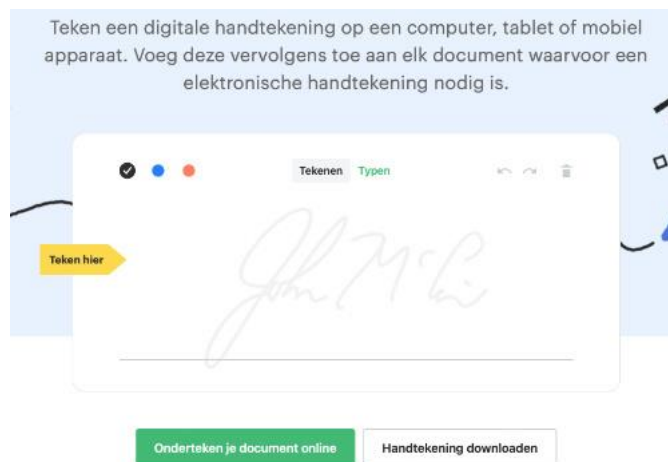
Teken een digitale handtekening op een computer, tablet of mobiel apparaat. Voeg deze vervolgens toe aan elk document waarvoor een elektronische handtekening nodig is.

Tekenen Typen

Teken hier

John McC

Onderteken je document online

Handtekening downloaden